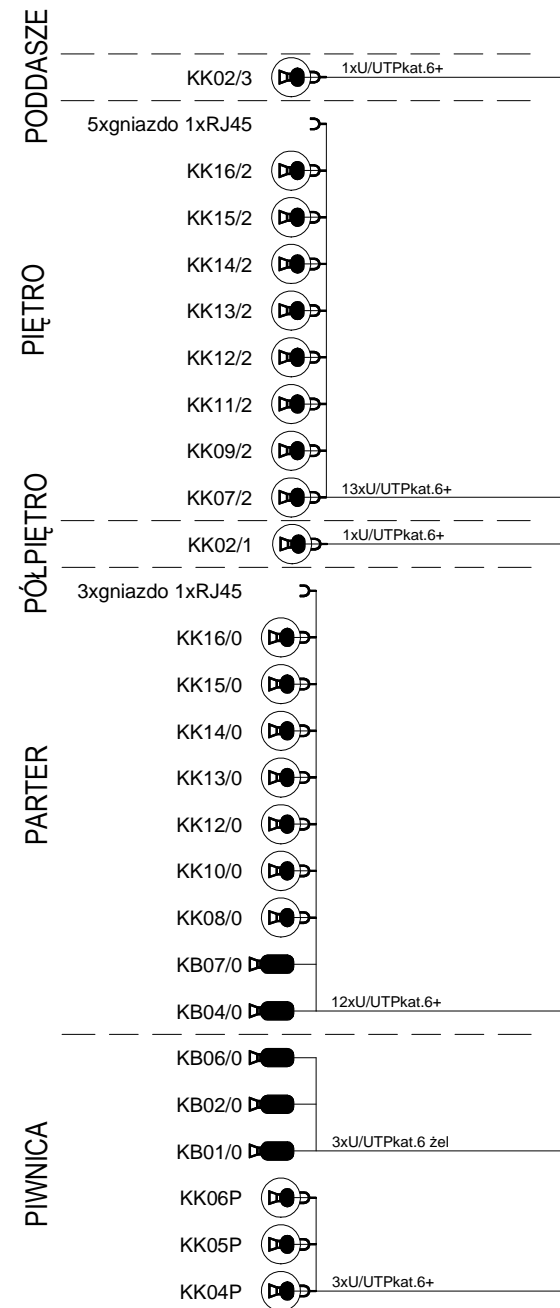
PODDASZE

KK02/3 1xU/UTPkat.6+

PIĘTRO

5xgniazdo 1xRJ45

KK16/2

KK15/2

KK14/2

KK13/2

KK12/2

KK11/2

KK09/2

KK07/2 13xU/UTPkat.6+

PÓŁPIĘTRO

KK02/1 1xU/UTPkat.6+

PARTER

3xgniazdo 1xRJ45

KK16/0

KK15/0

KK14/0

KK13/0

KK12/0

KK10/0

KK08/0

KB07/0

KB04/0 12xU/UTPkat.6+

PIWNICA

KB06/0

KB02/0

KB01/0 3xU/UTPkat.6 żel

KK06P

KK05P

KK04P 3xU/UTPkat.6+